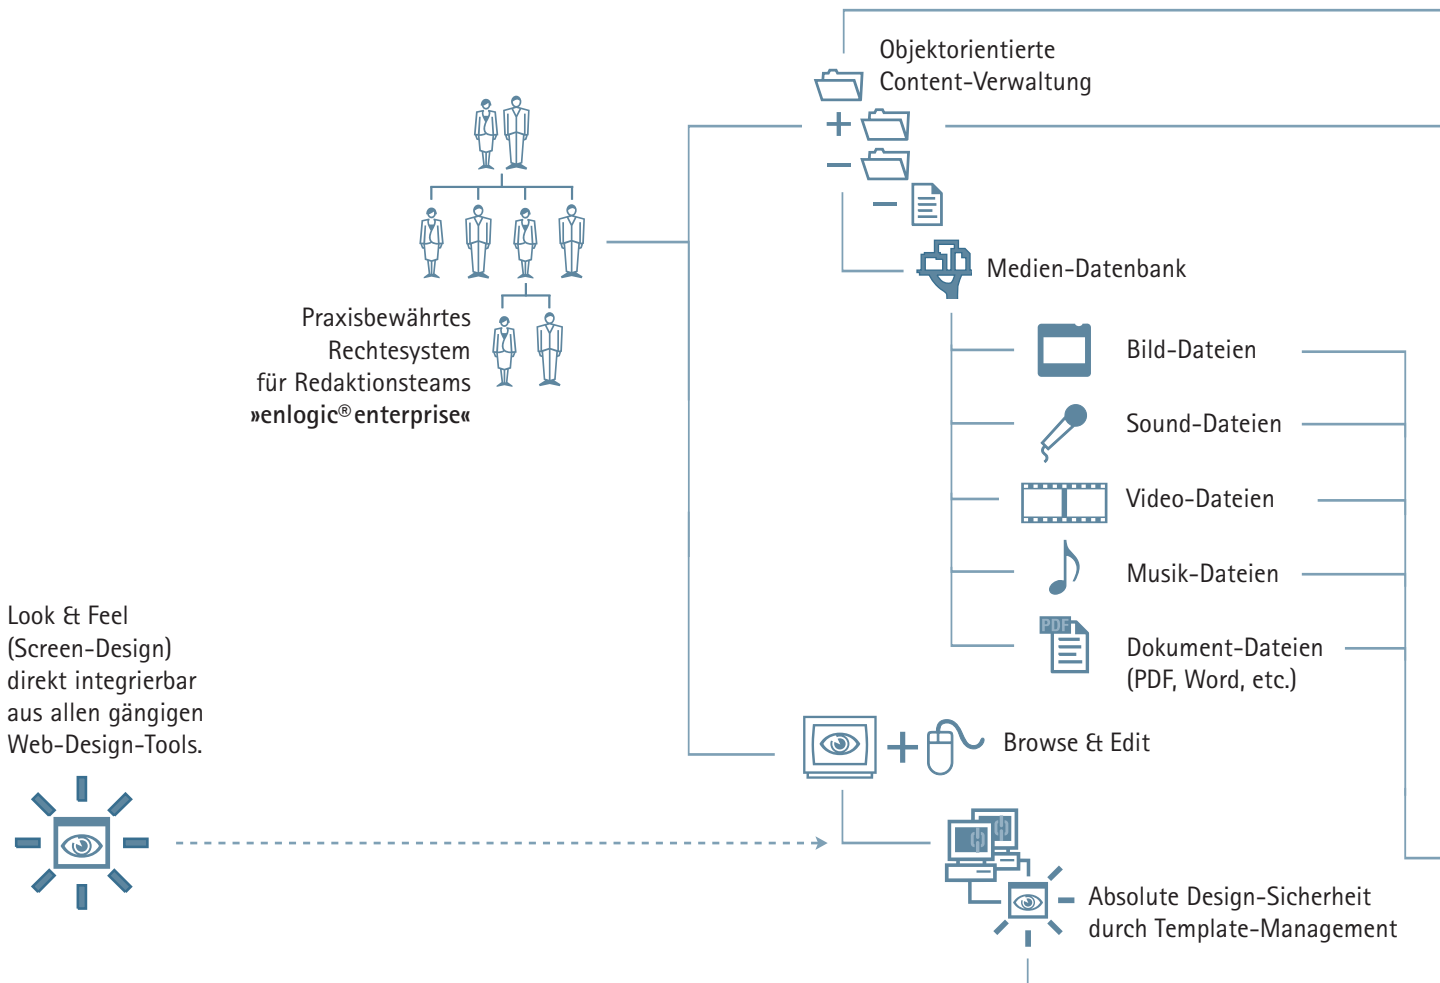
Objektorientierte Content-Verwaltung

Praxisbewährtes Rechtesystem für Redaktionsteams »enlogic® enterprise«

Medien-Datenbank

Bild-Dateien

Sound-Dateien

Video-Dateien

Musik-Dateien

PDF

Dokument-Dateien (PDF, Word, etc.)

Look & Feel (Screen-Design) direkt integrierbar aus allen gängigen Web-Design-Tools.

Browse & Edit

Absolute Design-Sicherheit durch Template-Management